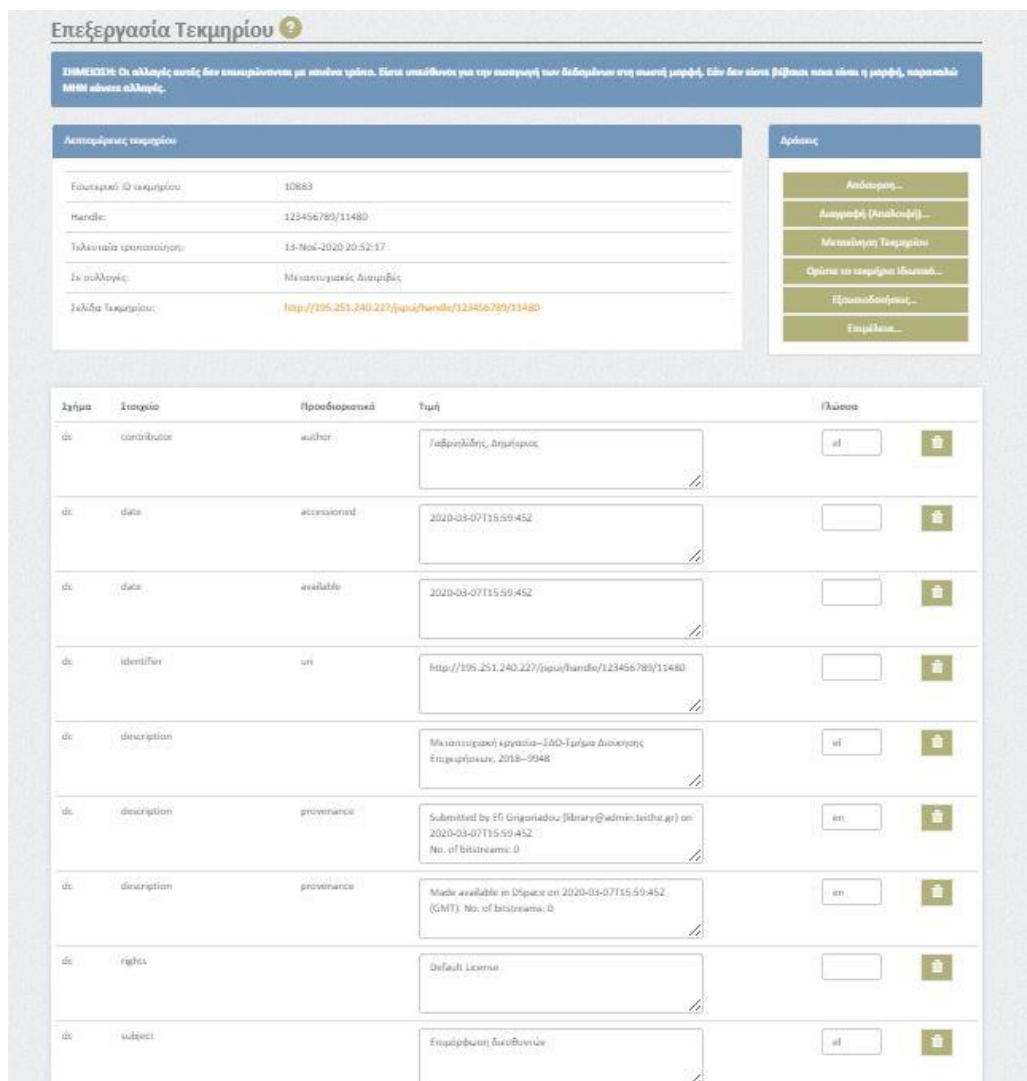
Επεξεργασία Τεκμηρίου

ΣΗΜΕΙΩΣΗ: Οι αλλαγές αυτές δεν επικυρώνονται με κανένα τρόπο. Είστε υπεύθυνοι για την εισαγωγή των δεδομένων στη σωστή μορφή. Εάν δεν είστε βέβαιοι ποια είναι η μορφή, παρακαλώ ΜΗΝ κάνετε αλλαγές.

Λεπτομέρειες τεκμηρίου

| | |
|---|---|
| Εσωτερικό ID τεκμηρίου | 10883 |
| Handle: | 123456789/11480 |
| Τελευταία τροποποίηση: | 13-Νοε-2020 20:52:17 |
| Σε συλλογές: | Μεταπτυχιακές Διατριβές |
| Σελίδα Τεκμηρίου: | http://195.251.240.227/jspui/handle/123456789/11480 |

Δράσεις

Απόσυρση...
Διαγραφή (Απαλοιφή)...
Μετακίνηση Τεκμηρίου
Ορίστε το τεκμήριο ιδιωτικό...
Εξουσιοδοτήσεις...
Επιμέλεια...

| Σχήμα | Στοιχείο | Προσδιοριστικό | Τιμή | Γλώσσα |
|---|---|---|---|---|
| dc | contributor | author | Γαβριηλίδης, Δημήτριος | el |
| dc | date | accessioned | 2020-03-07T15:59:45Z | |
| dc | date | available | 2020-03-07T15:59:45Z | |
| dc | identifier | uri | http://195.251.240.227/jspui/handle/123456789/11480 | |
| dc | description | | Μεταπτυχιακή εργασία--ΣΔΟ-Τμήμα Διοίκησης Επιχειρήσεων, 2018--9948 | el |
| dc | description | provenance | Submitted by Efi Grigoriadou (library@admin.teithe.gr) on 2020-03-07T15:59:45Z No. of bitstreams: 0 | en |
| dc | description | provenance | Made available in DSpace on 2020-03-07T15:59:45Z (GMT). No. of bitstreams: 0 | en |
| dc | rights | | Default License | |
| dc | subject | | Επιμόρφωση διευθυντών | el |